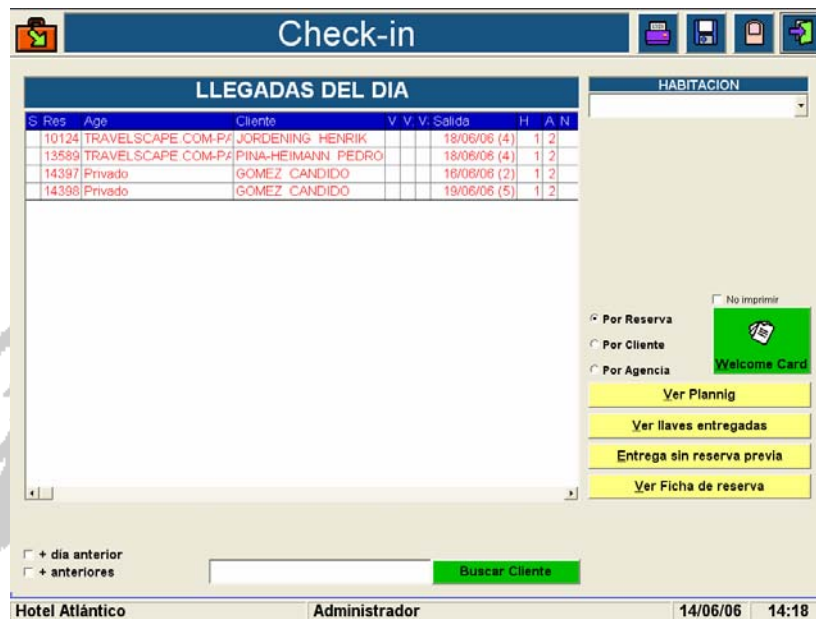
Check-in

LLEGADAS DEL DIA

| S | Res | Age | Cliente | V | V | V | Salida | H | A | N |
|---|---|---|---|---|---|---|---|---|---|---|
| | 10124 | TRAVELSCAPE.COM-PA | JORDENING HENRIK | | | | 18/06/06 (4) | | 1 | 2 |
| | 13589 | TRAVELSCAPE.COM-PA | PINA-HEIMANN PEDRO | | | | 18/06/06 (4) | | 1 | 2 |
| | 14397 | Privado | GOMEZ CANDIDO | | | | 16/06/06 (2) | | 1 | 2 |
| | 14398 | Privado | GOMEZ CANDIDO | | | | 19/06/06 (5) | | 1 | 2 |

HABITACION

No imprimir

Por Reserva

Por Cliente

Por Agencia

Welcome Card

Ver Plannig

Ver llaves entregadas

Entrega sin reserva previa

Ver Ficha de reserva

+ dia anterior

+ anteriores

Buscar Cliente

Hotel Atlántico

Administrador

14/06/06

14:18